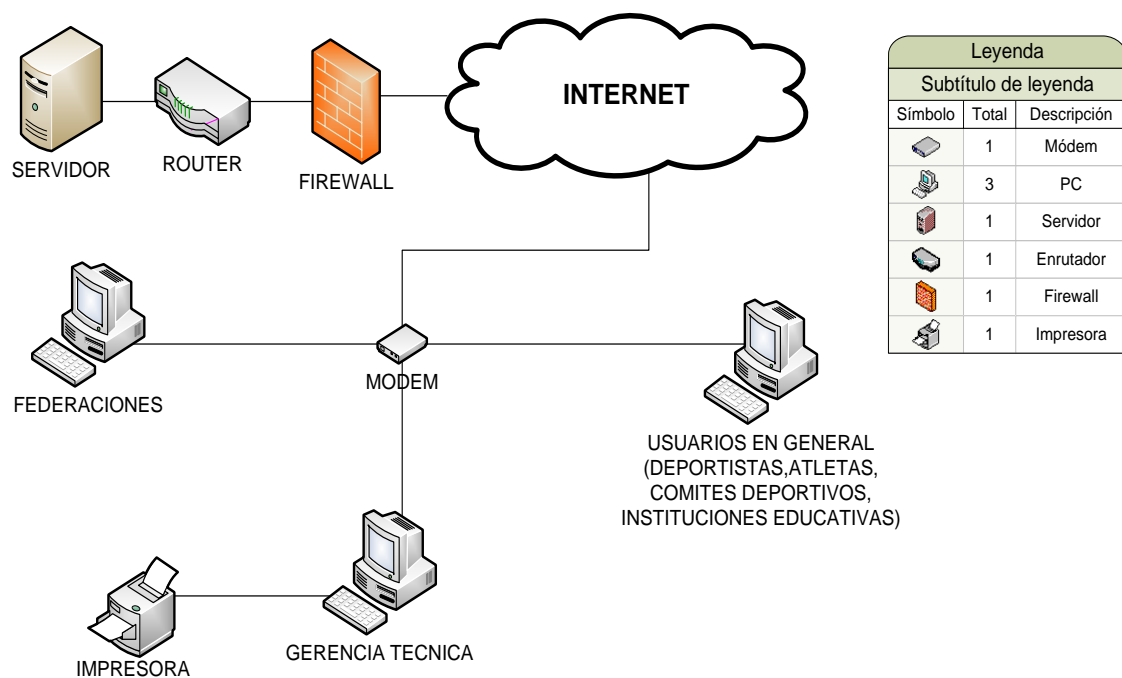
SERVIDOR

ROUTER

FIREWALL

INTERNET

Leyenda

Subtítulo de leyenda

| Símbolo | Total | Descripción |
|---|---|---|
| | 1 | Módem |
| | 3 | PC |
| | 1 | Servidor |
| | 1 | Enrutador |
| | 1 | Firewall |
| | 1 | Impresora |

FEDERACIONES

MODEM

USUARIOS EN GENERAL (DEPORTISTAS,ATLETAS, COMITES DEPORTIVOS, INSTITUCIONES EDUCATIVAS)

IMPRESORA

GERENCIA TECNICA